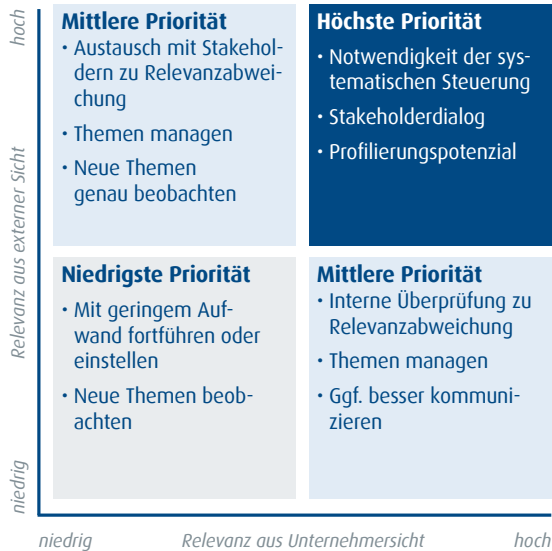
hoch

Relevanz aus externer Sicht

niedrig

Mittlere Priorität
• Austausch mit Stakeholdern zu Relevanzabweichung
• Themen managen
• Neue Themen genau beobachten

Höchste Priorität
• Notwendigkeit der systematischen Steuerung
• Stakeholderdialog
• Profilierungspotenzial

Niedrigste Priorität
• Mit geringem Aufwand fortführen oder einstellen
• Neue Themen beobachten

Mittlere Priorität
• Interne Überprüfung zu Relevanzabweichung
• Themen managen
• Ggf. besser kommunizieren

niedrig Relevanz aus Unternehmersicht hoch